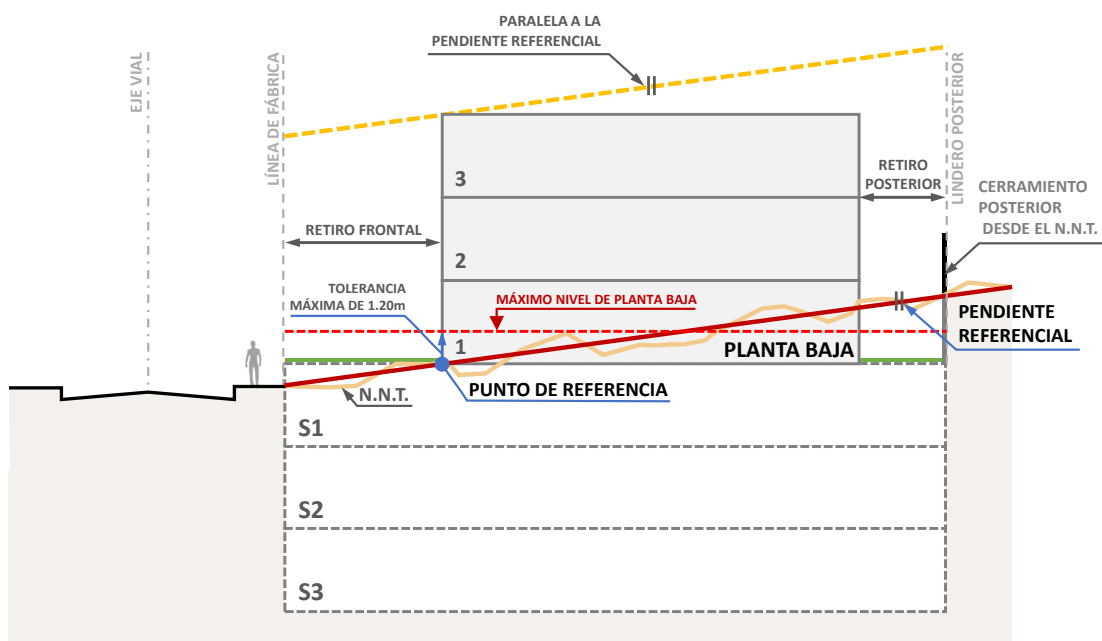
PARALELA A LA PENDIENTE REFERENCIAL

EJE VIAL

LÍNEA DE FÁBRICA

LINDERO POSTERIOR

RETIRO POSTERIOR

CERRAMIENTO POSTERIOR DESDE EL N.N.T.

3

RETIRO FRONTAL

2

TOLERANCIA MÁXIMA DE 1.20m

MÁXIMO NIVEL DE PLANTA BAJA

PENDIENTE REFERENCIAL

1

PLANTA BAJA

PUNTO DE REFERENCIA

N.N.T.

S1

S2

S3